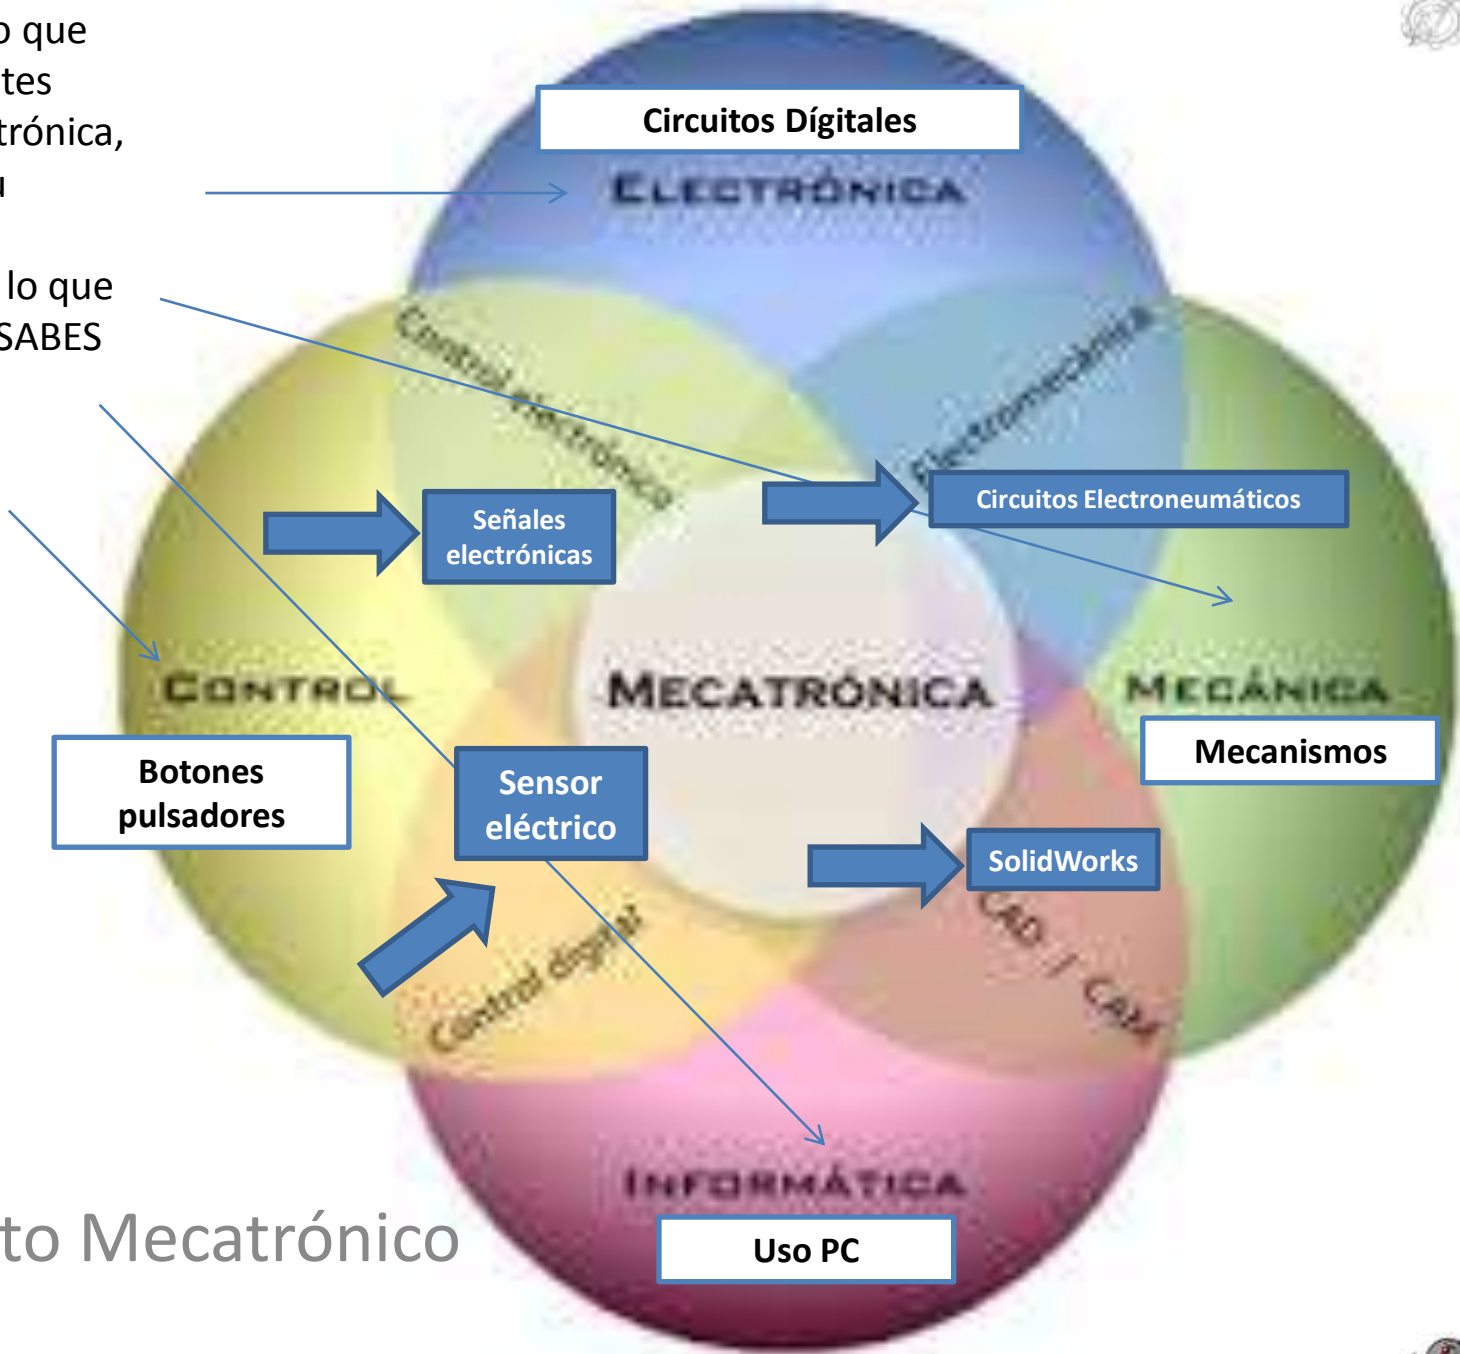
o que
tes
trónica,
u

lo que
SABES

Circuitos Dígitales

ELECTRÓNICA

Control electrónica

Electromecánica

Señales electrónicas

Circuitos Electroneumáticos

CONTROL

MECATRÓNICA

MECÁNICA

Mecanismos

Botones pulsadores

Sensor eléctrico

SolidWorks

Control digital

CAD / CAM

INFORMÁTICA

Uso PC

to Mecatrónico